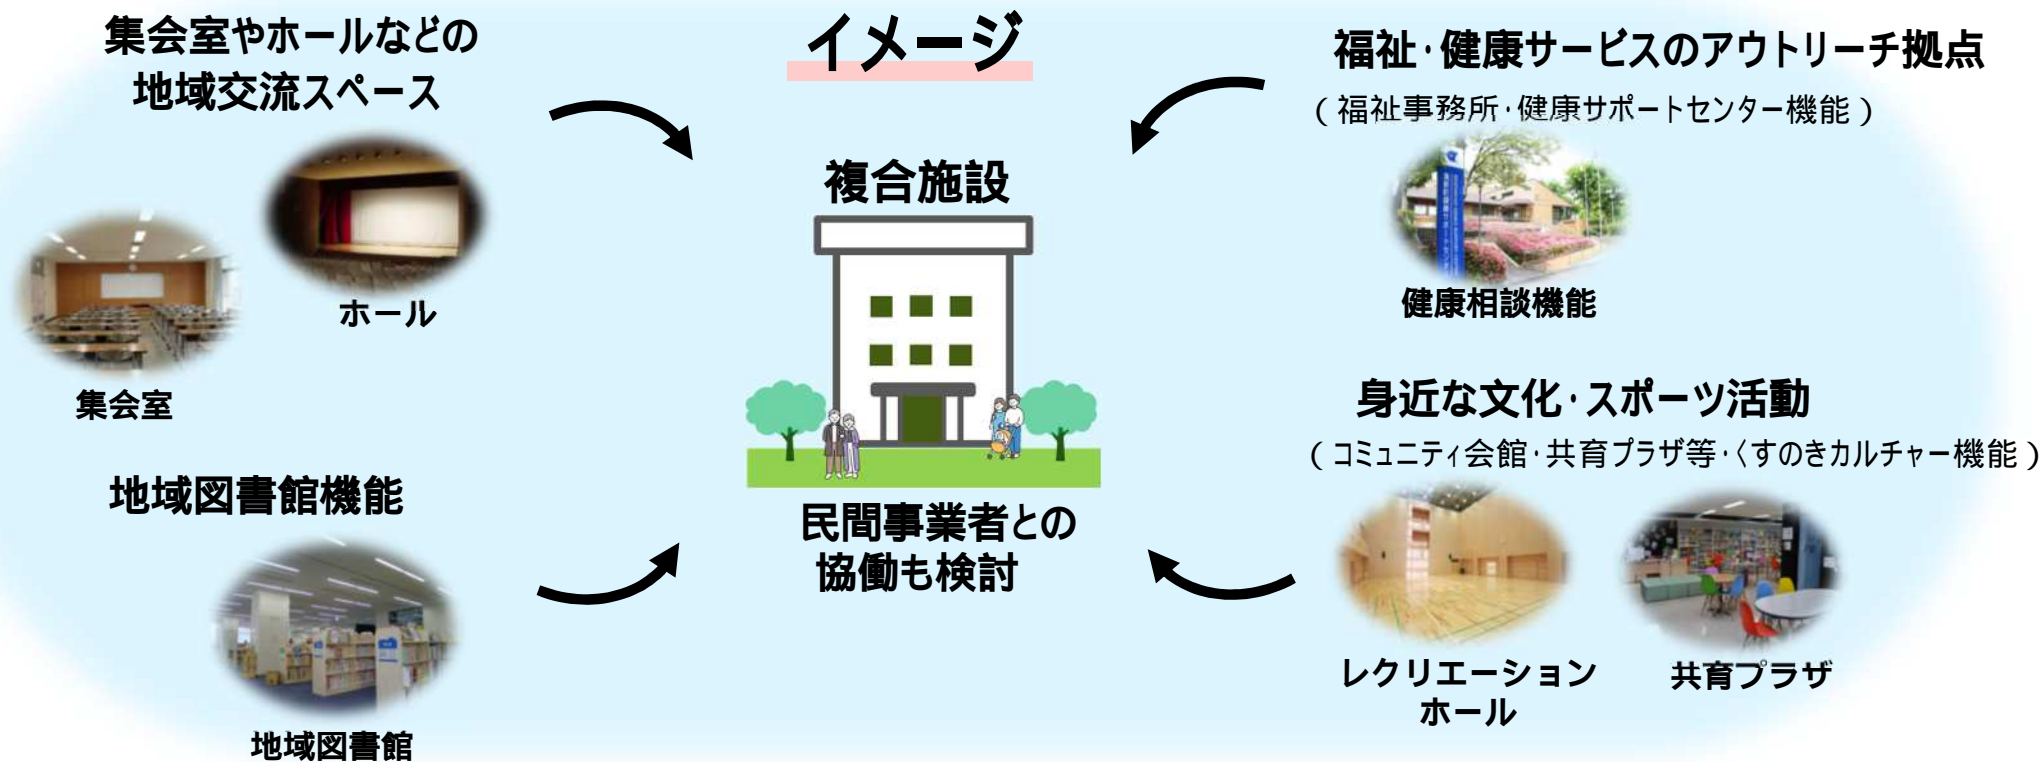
イメージ

集会室やホールなどの地域交流スペース

ホール

集会室

福祉・健康サービスのアウトリーチ拠点

（福祉事務所・健康サポートセンター機能）

健康相談機能

複合施設

民間事業者との協働も検討

地域図書館機能

地域図書館

身近な文化・スポーツ活動

（コミュニティ会館・共育プラザ等・〈すのきカルチャー機能）

レクリエーションホール

共育プラザ